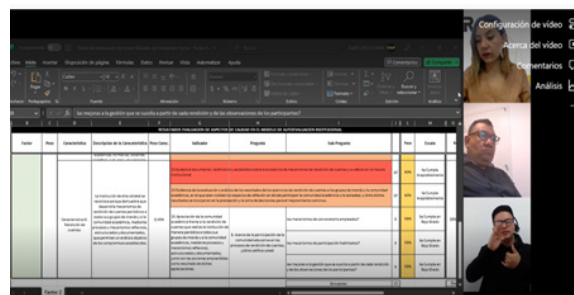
Configuración de vídeo
Acerca del vídeo
Comentarios
Análisis

Archivo Inicio Insertar Disposición de página Fórmulas Datos Revisar Vista Automatizar Ayuda

Comentarios Compartir

Calibri

Portapapeles Fuente Alineación Número Estilos Celdas Edición

las mejoras a la gestión que se sucedió a partir de cada rendición y de las observaciones de los participantes?

RESULTADOS EVALUACIÓN DE ASPECTOS DE CALIDAD EN EL MODELO DE AUTOEVALUACIÓN INSTITUCIONAL

| Factor | Peso | Característica | Descripción de la Característica | Peso Carac. | Indicador | Pregunta | Sub Pregunta | | Peso | Escala |
|---|---|---|---|---|---|---|---|---|---|---|
| | | | | | | | | | 50% | Se Cumple Aceptablemente |
| | | | | | | | | | 50% | Se Cumple Aceptablemente |
| | | Característica N. Rendición de cuentas | La institución de educación superior participa del cuerpo desarrollar mecanismos de rendición de cuentas pertinentes a todos los grupos de interés y a la comunidad académica, haciendo procesos y mecanismos reflexivos, estructurados y documentados, que permitan un análisis objetivo de los componentes académicos | 0,00% | 29. Apreciación de la comunidad académica sobre la rendición de cuentas que realiza la institución de manera periódica sobre sus grupos de interés y a la comunidad académica, mediante procesos y mecanismos reflexivos, estructurados y documentados, que permitan un análisis objetivo de los resultados de estas rendiciones | A. Acerca de la participación de la comunidad educativa en los procesos de rendición de cuentas ¿cómo califica usted: | ¿los mecanismos de comunicación propuestos? | | 50% | Se Cumple en Alto Grado |
| | | | | | | | ¿los mecanismos de participación implementados? | | 50% | Se Cumple en Alto Grado |
| | | | | | | | ¿las mejoras a la gestión que se sucedió a partir de cada rendición y de las observaciones de los participantes? | | 50% | Se Cumple en Alto Grado |

Factor 1